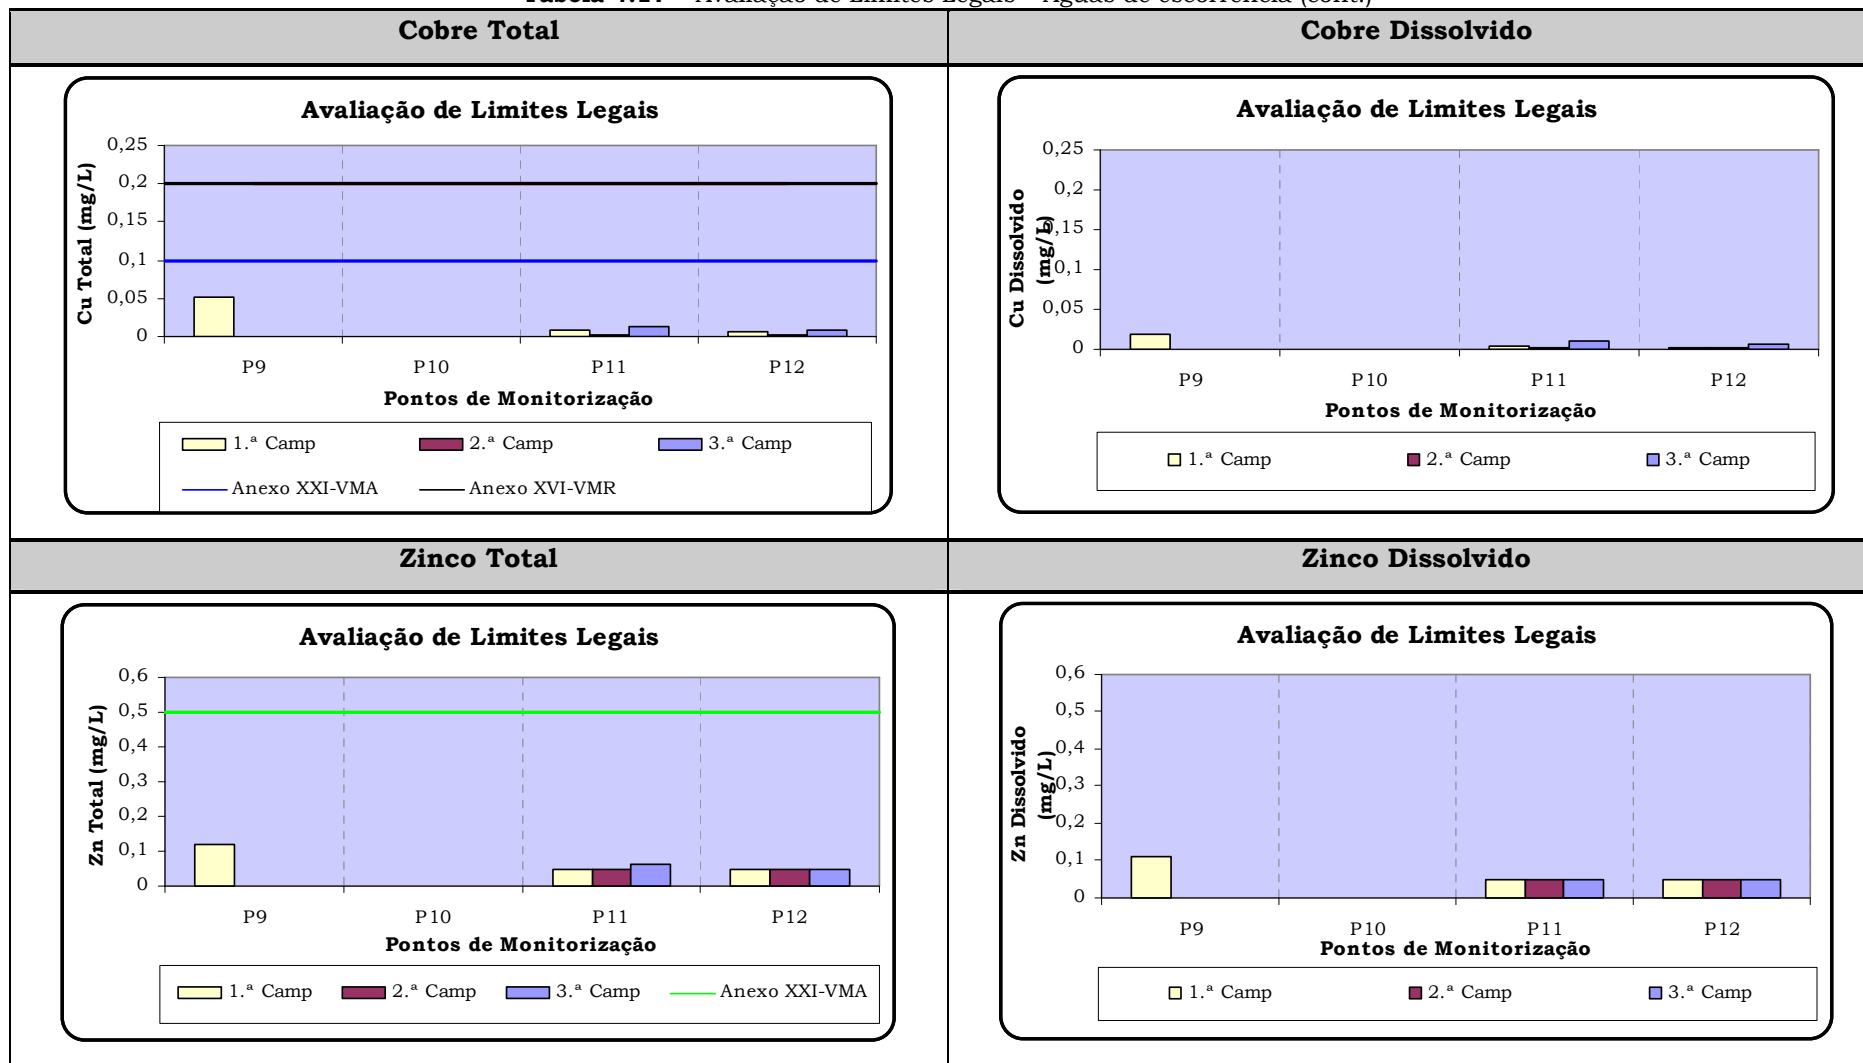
Tabela 4.2? – Avaliação de Limites Legais – Águas de escorrência (cont.)

| Cobre Total | Cobre Dissolvido |
|---|---|

Avaliação de Limites Legais

0,25
0,2
0,15
0,1
0,05
0

Cu Total (mg/L)

P9 P10 P11 P12

Pontos de Monitorização

1.ª Camp 2.ª Camp 3.ª Camp
Anexo XXI-VMA Anexo XVI-VMR

Avaliação de Limites Legais

0,25
0,2
0,15
0,1
0,05
0

Cu Dissolvido (mg/L)

P9 P10 P11 P12

Pontos de Monitorização

1.ª Camp 2.ª Camp 3.ª Camp

| Zinco Total | Zinco Dissolvido |
|---|---|

Avaliação de Limites Legais

0,6
0,5
0,4
0,3
0,2
0,1
0

Zn Total (mg/L)

P9 P10 P11 P12

Pontos de Monitorização

1.ª Camp 2.ª Camp 3.ª Camp Anexo XXI-VMA

Avaliação de Limites Legais

0,6
0,5
0,4
0,3
0,2
0,1
0

Zn Dissolvido (mg/L)

P9 P10 P11 P12

Pontos de Monitorização

1.ª Camp 2.ª Camp 3.ª Camp